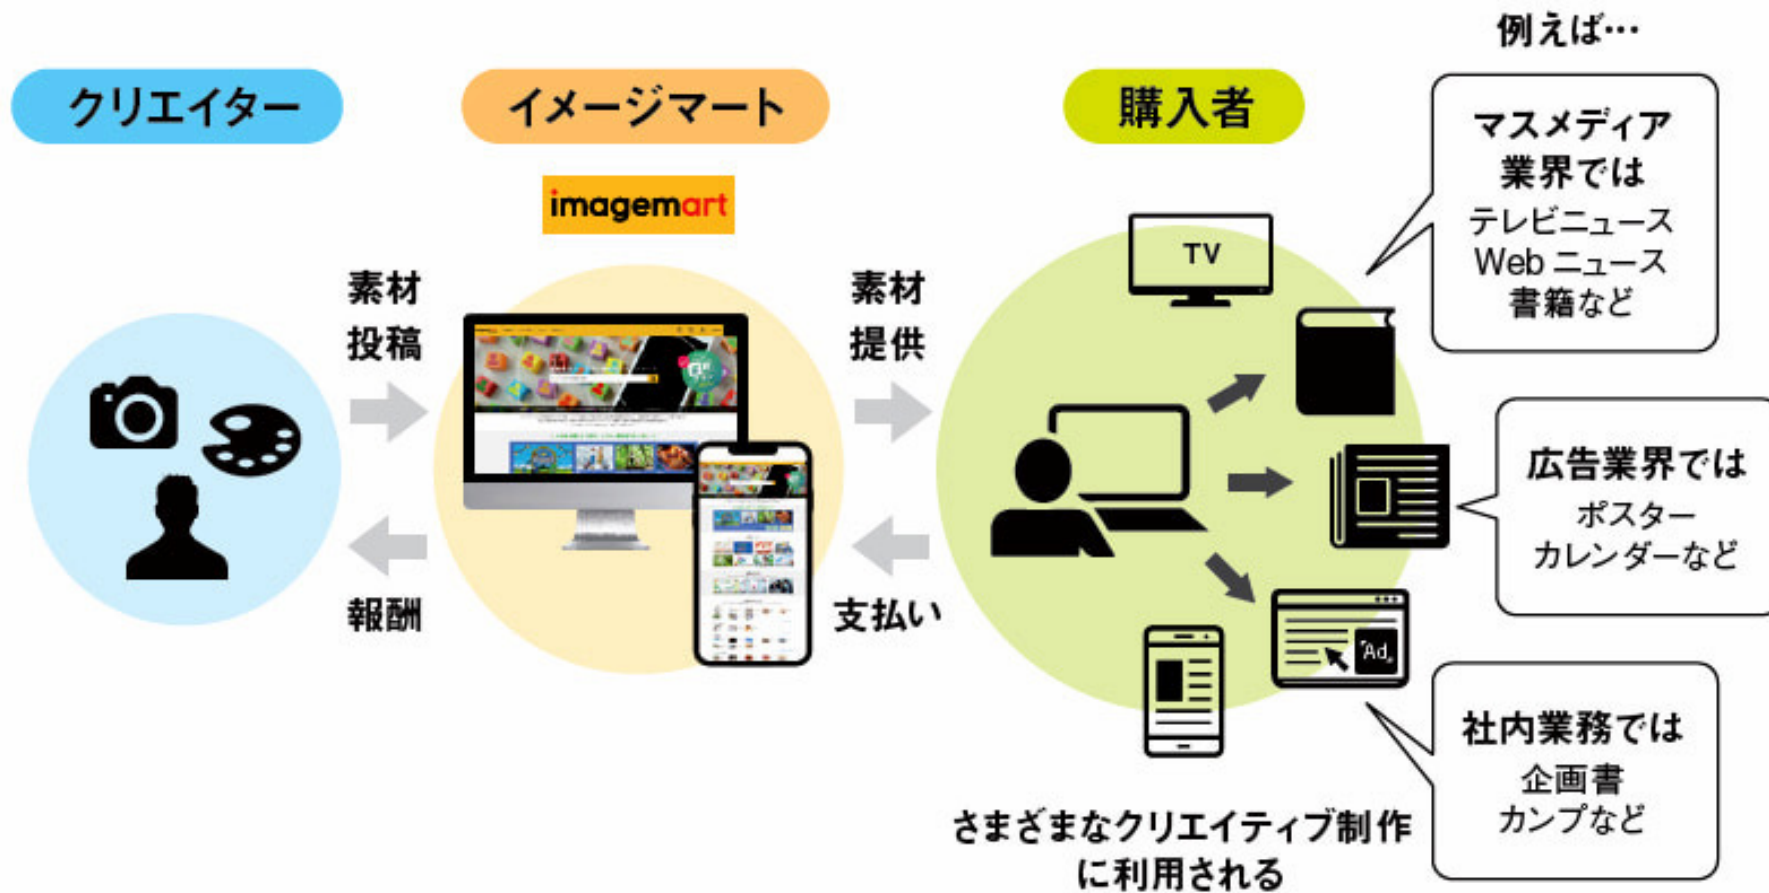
例えば…

クリエイター

イメージマート

imagemart

購入者

素材
投稿

報酬

素材
提供

支払い

TV

Ad

マスメディア
業界では
テレビニュース
Web ニュース
書籍など

広告業界では
ポスター
カレンダーなど

社内業務では
企画書
カンプなど

さまざまなクリエイティブ制作
に利用される